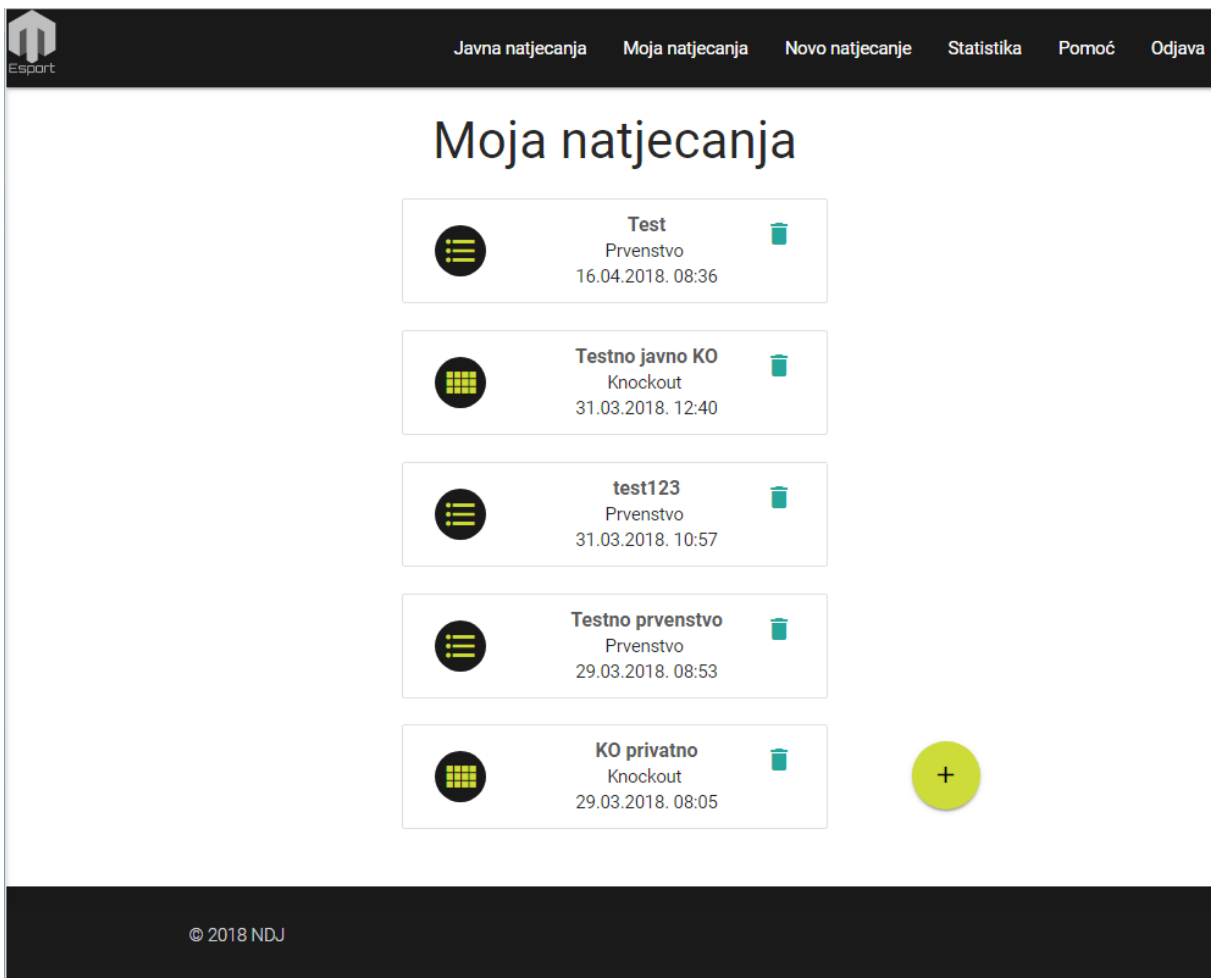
Esport

Javna natjecanja Moja natjecanja Novo natjecanje Statistika Pomoć Odjava

Moja natjecanja

Test
Prvenstvo
16.04.2018. 08:36

Testno javno KO
Knockout
31.03.2018. 12:40

test123
Prvenstvo
31.03.2018. 10:57

Testno prvenstvo
Prvenstvo
29.03.2018. 08:53

KO privatno
Knockout
29.03.2018. 08:05

+

© 2018 NDJ